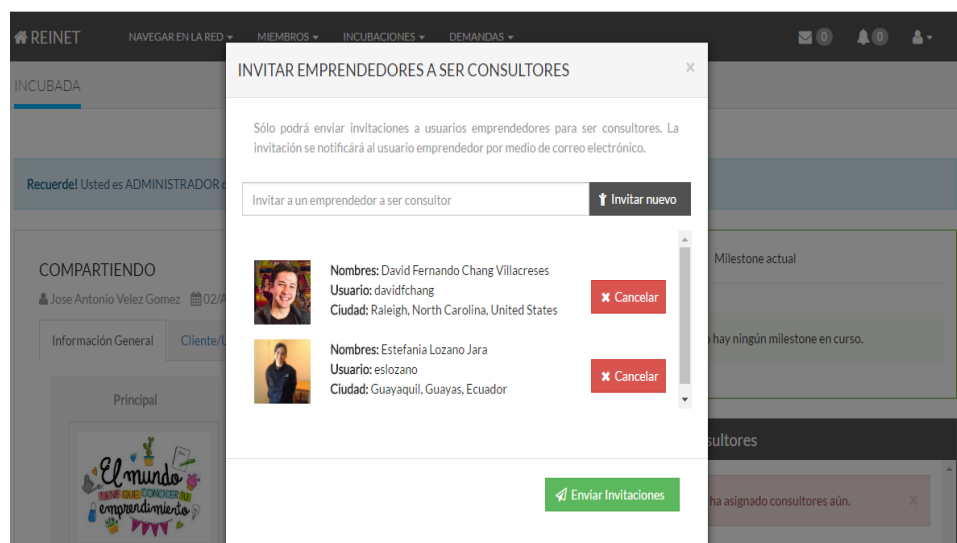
REINET NAVEGAR EN LA RED ▾ MIEMBROS ▾ INCUBACIONES ▾ DEMANDAS ▾ 0 0

INCUBADA

Recuerde! Usted es ADMINISTRADOR d

COMPARTIENDO

Jose Antonio Velez Gomez 02/A

Información General Cliente/U

Principal

El mundo tiene que conocer tu emprendimiento

Milestone actual

hay ningún milestone en curso.

sultores

ha asignado consultores aún. ×

INVITAR EMPRENDEDORES A SER CONSULTORES ×

Sólo podrá enviar invitaciones a usuarios emprendedores para ser consultores. La invitación se notificárá al usuario emprendedor por medio de correo electrónico.

Invitar a un emprendedor a ser consultor

Invitar nuevo

Nombres: David Fernando Chang Villacreses
Usuario: davidfchang
Ciudad: Raleigh, North Carolina, United States

✖ Cancelar

Nombres: Estefania Lozano Jara
Usuario: eslozano
Ciudad: Guayaquil, Guayas, Ecuador

✖ Cancelar

Enviar Invitaciones